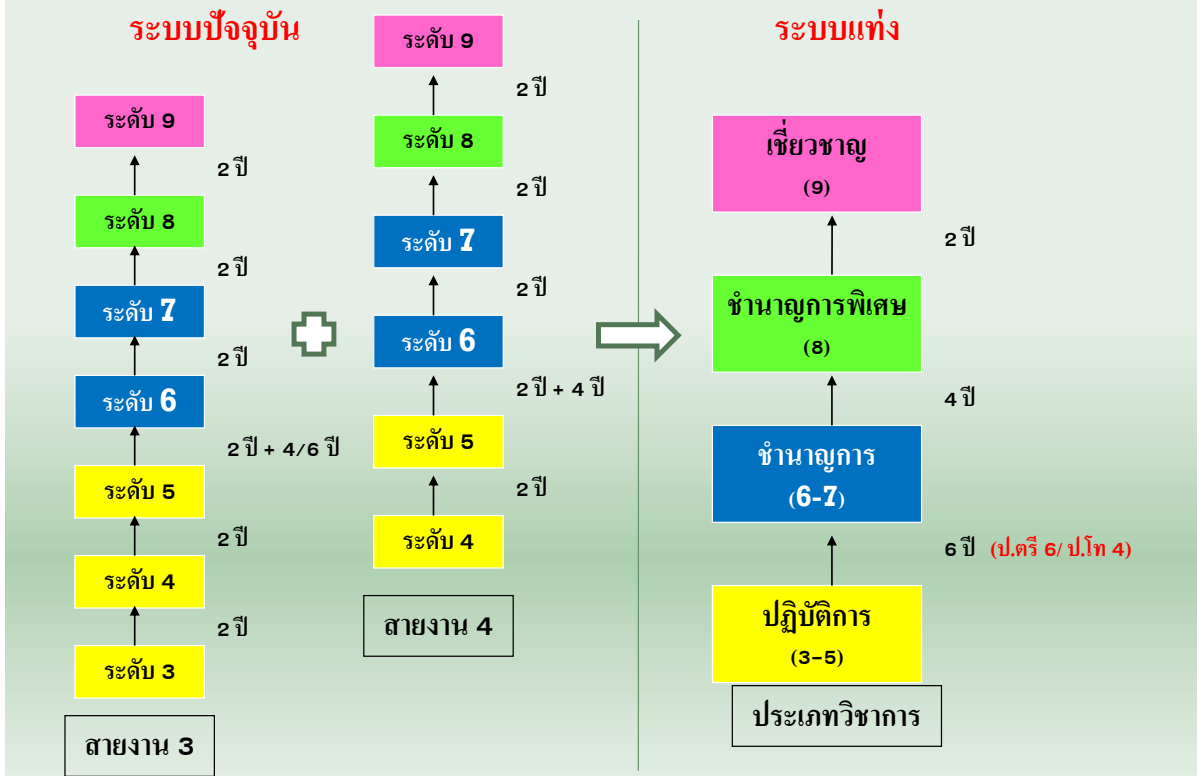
ระบบปัจจุบัน

ระดับ 9
2 ปี
ระดับ 8
2 ปี
ระดับ 7
2 ปี
ระดับ 6
2 ปี + 4/6 ปี
ระดับ 5
2 ปี
ระดับ 4
2 ปี
ระดับ 3
สายงาน 3

ระดับ 9
2 ปี
ระดับ 8
2 ปี
ระดับ 7
2 ปี
ระดับ 6
2 ปี + 4 ปี
ระดับ 5
2 ปี
ระดับ 4
สายงาน 4

ระบบแท่ง

เชี่ยวชาญ
(9)
2 ปี
ชำนาญการพิเศษ
(8)
4 ปี
ชำนาญการ
(6-7)
6 ปี (ป.ตรี 6/ ป.โท 4)
ปฏิบัติการ
(3-5)
ประเภทวิชาการ